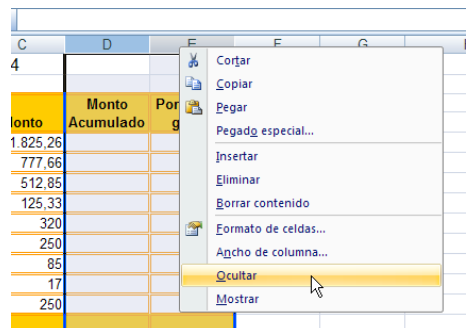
C D E F G

4

onto | Monto Acumulado | Por g
1.825,26
777,66
512,85
125,33
320
250
85
17
250

Cortar
Copiar
Pegar
Pegado especial...
Insertar
Eliminar
Borrar contenido
Formato de celdas...
Ancho de columna...
Ocultar
Mostrar